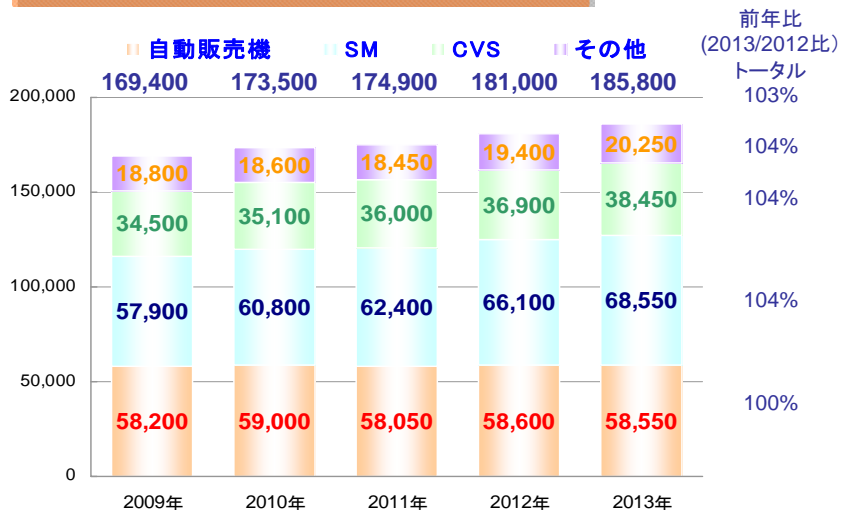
自動販売機 SM CVS その他

前年比 (2013/2012比)

| | 2009年 | 2010年 | 2011年 | 2012年 | 2013年 | 前年比 (2013/2012比) |
|---|---|---|---|---|---|---|
| トータル | 169,400 | 173,500 | 174,900 | 181,000 | 185,800 | 103% |
| その他 | 18,800 | 18,600 | 18,450 | 19,400 | 20,250 | 104% |
| CVS | 34,500 | 35,100 | 36,000 | 36,900 | 38,450 | 104% |
| SM | 57,900 | 60,800 | 62,400 | 66,100 | 68,550 | 104% |
| 自動販売機 | 58,200 | 59,000 | 58,050 | 58,600 | 58,550 | 100% |

200,000
150,000
100,000
50,000
0